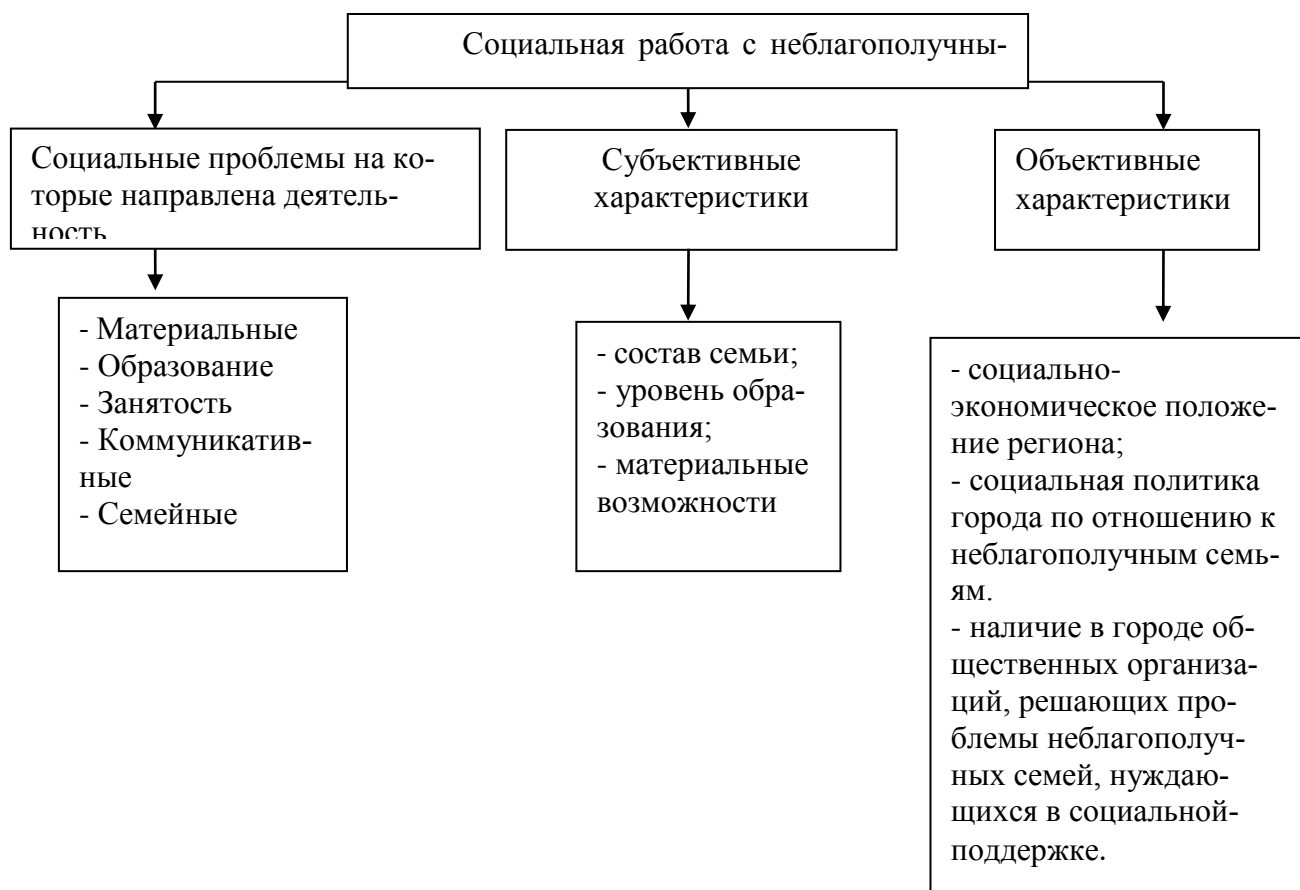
Социальная работа с неблагополучны-

Социальные проблемы на которые направлена деятельность

Субъективные характеристики

Объективные характеристики

- Материальные
- Образование
- Занятость
- Коммуникативные
- Семейные

- состав семьи;
- уровень образования;
- материальные возможности

- социально-экономическое положение региона;
- социальная политика города по отношению к неблагополучным семьям.
- наличие в городе общественных организаций, решающих проблемы неблагополучных семей, нуждающихся в социальной-поддержке.